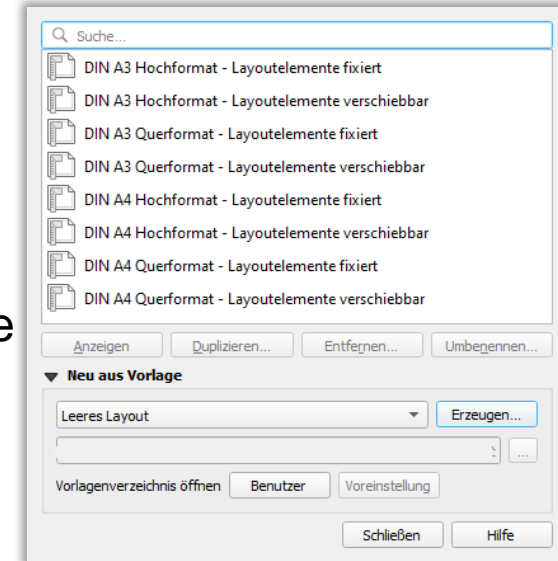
Suche...

DIN A3 Hochformat - Layoutelemente fixiert
DIN A3 Hochformat - Layoutelemente verschiebbar
DIN A3 Querformat - Layoutelemente fixiert
DIN A3 Querformat - Layoutelemente verschiebbar
DIN A4 Hochformat - Layoutelemente fixiert
DIN A4 Hochformat - Layoutelemente verschiebbar
DIN A4 Querformat - Layoutelemente fixiert
DIN A4 Querformat - Layoutelemente verschiebbar

e

Anzeigen | Duplizieren... | Entfernen... | Umbenennen...

Neu aus Vorlage

Leeres Layout | Erzeugen...

...

Vorlagenverzeichnis öffnen | Benutzer | Voreinstellung

Schließen | Hilfe